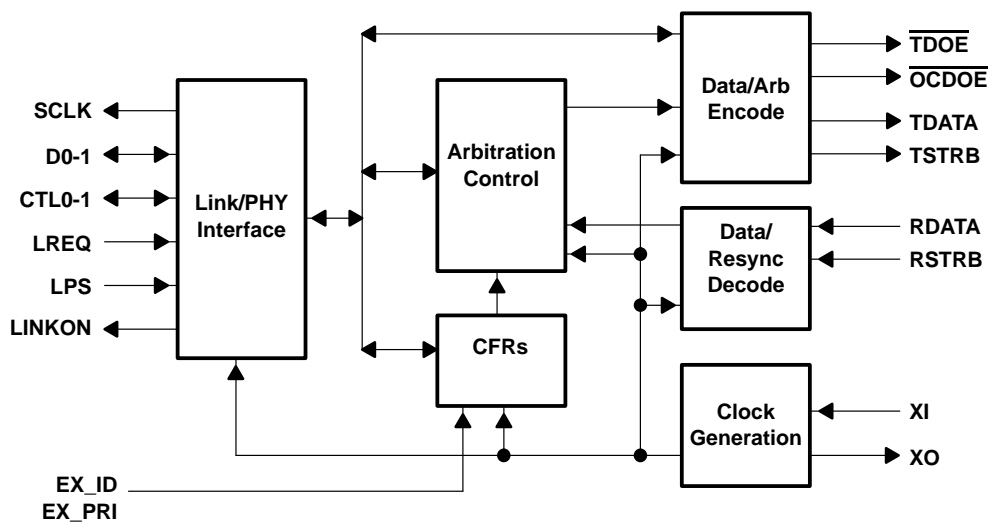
SCLK
D0-1
CTL0-1
LREQ
LPS
LINKON

Link/PHY Interface

Arbitration Control

CFRs

Data/Arb Encode

Data/ Resync Decode

Clock Generation

$\overline{\text{TDOE}}$
$\overline{\text{OCDOE}}$
TDATA
TSTRB
RDATA
RSTRB
XI
XO

EX_ID
EX_PRI